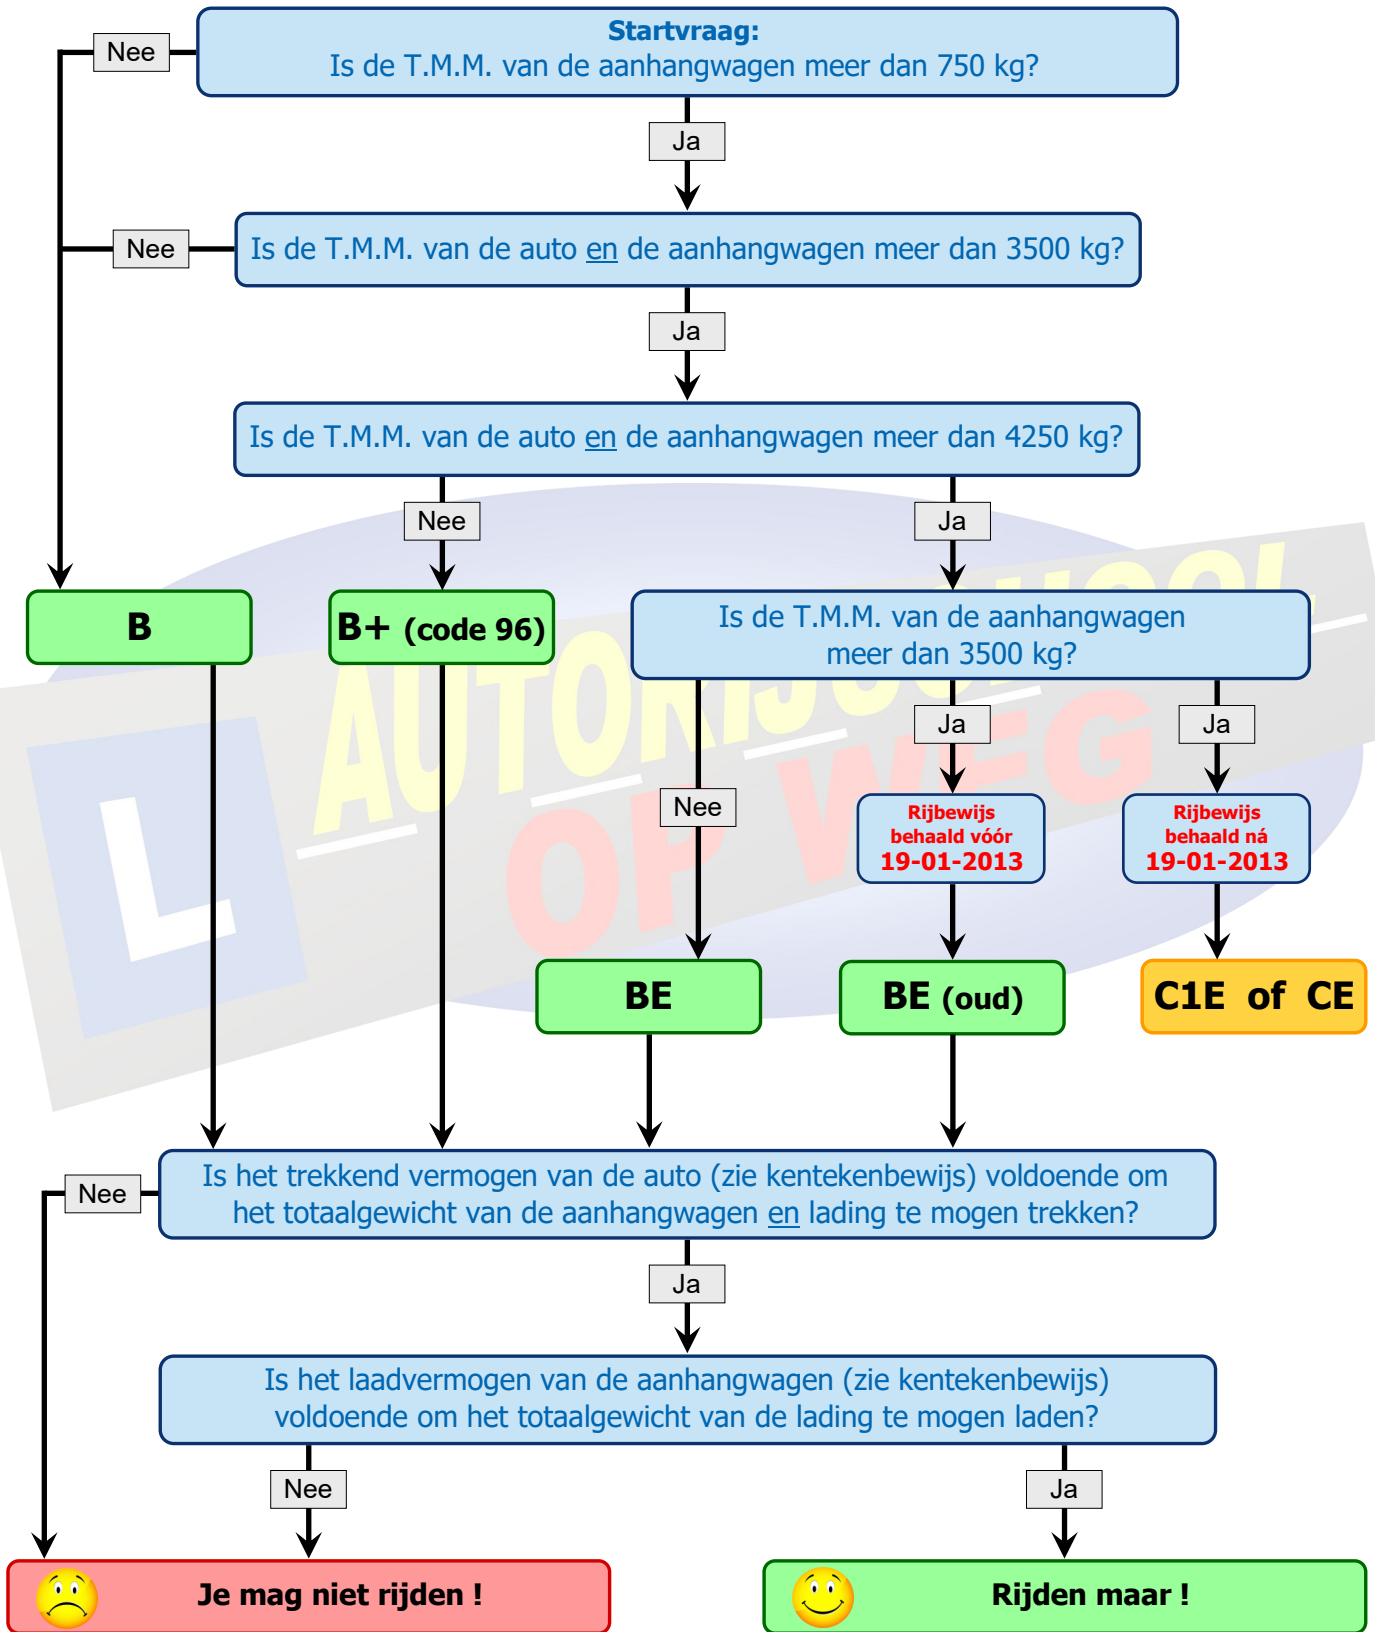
Startvraag:
Is de T.M.M. van de aanhangwagen meer dan 750 kg?

Nee

Ja

Is de T.M.M. van de auto en de aanhangwagen meer dan 3500 kg?

Nee

Ja

Is de T.M.M. van de auto en de aanhangwagen meer dan 4250 kg?

Nee

Ja

B

B+ (code 96)

Is de T.M.M. van de aanhangwagen meer dan 3500 kg?

Nee

Ja

Ja

Rijbewijs behaald vóór 19-01-2013

Rijbewijs behaald ná 19-01-2013

BE

BE (oud)

C1E of CE

AUTORIJSCHOOL OP WEG

Is het trekkend vermogen van de auto (zie kentekenbewijs) voldoende om het totaalgewicht van de aanhangwagen en lading te mogen trekken?

Nee

Ja

Is het laadvermogen van de aanhangwagen (zie kentekenbewijs) voldoende om het totaalgewicht van de lading te mogen laden?

Nee

Ja

Je mag niet rijden !

Rijden maar !